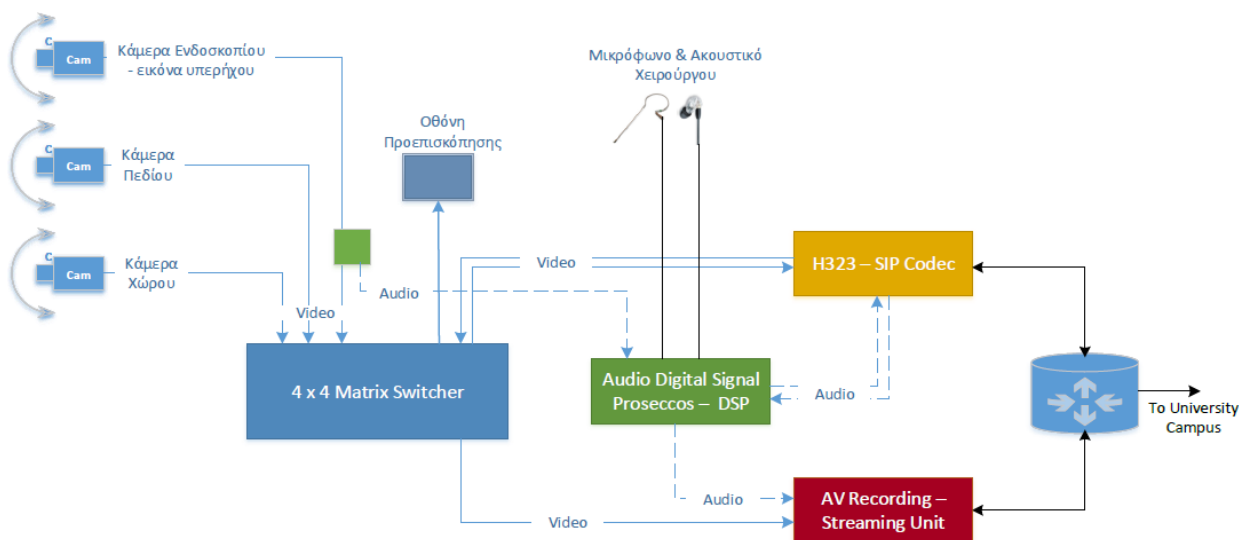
Cam
Κάμερα Ενδοσκοπίου - εικόνα υπερήχου

Cam
Κάμερα Πεδίου

Cam
Κάμερα Χώρου

Οθόνη Προεπισκόπησης

Μικρόφωνο & Ακουστικό Χειρούργου

Video

Audio

Video

H323 – SIP Codec

4 x 4 Matrix Switcher

Audio Digital Signal Proseccos – DSP

Audio

To University Campus

Audio

AV Recording – Streaming Unit

Video